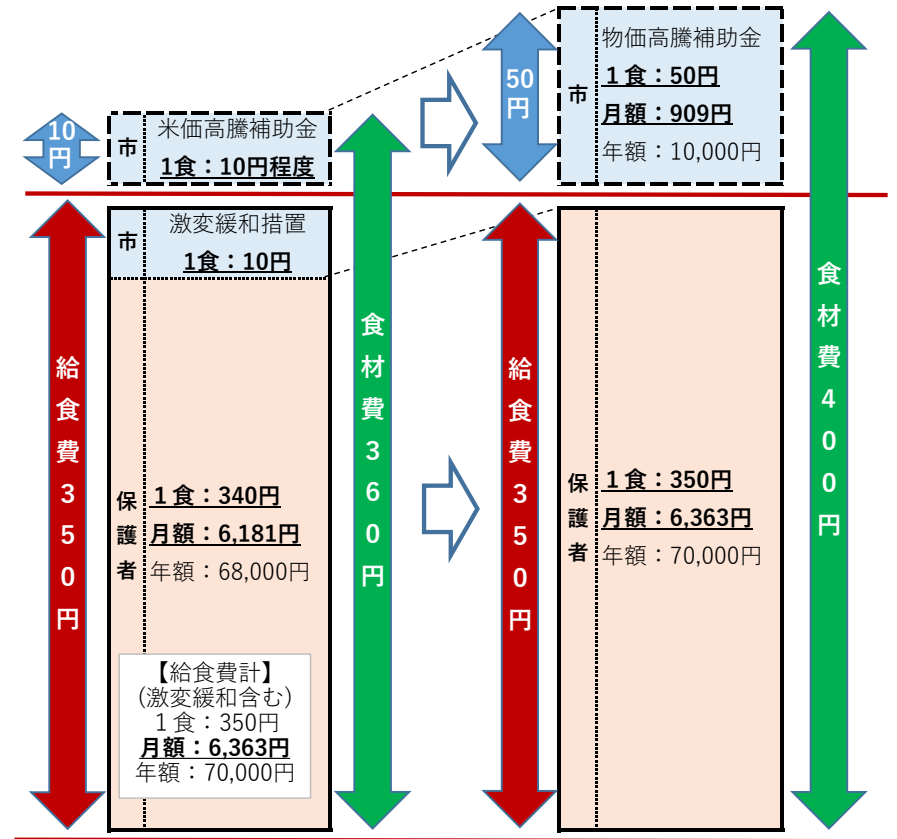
物価高騰補助金
1食：50円
月額：909円
年額：10,000円

50円

市

10円

市

米価高騰補助金
1食：10円程度

市

激変緩和措置
1食：10円

給食費350円

保護者

1食：340円
月額：6,181円
年額：68,000円

【給食費計】
(激変緩和含む)
1食：350円
月額：6,363円
年額：70,000円

食材費360円

給食費350円

保護者

1食：350円
月額：6,363円
年額：70,000円

食材費400円